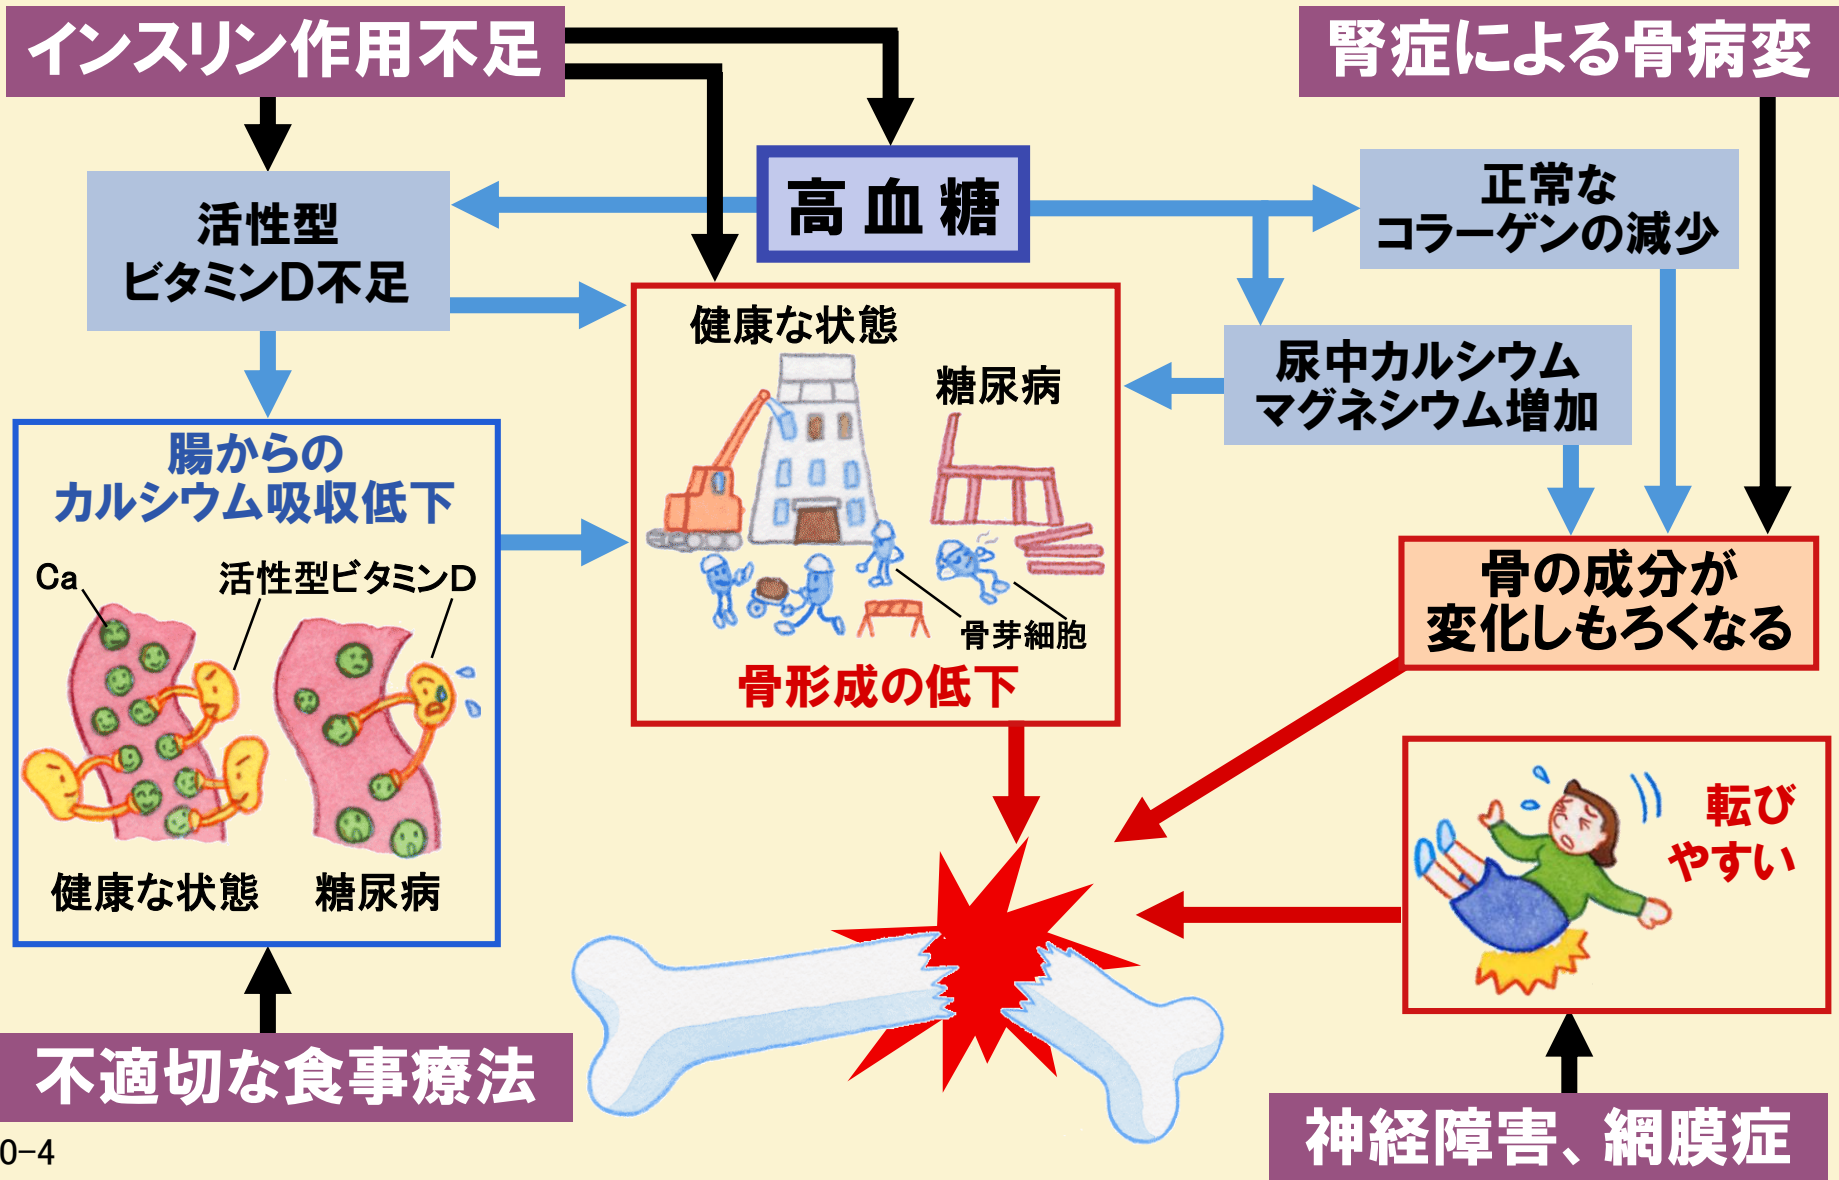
インスリン作用不足

腎症による骨病変

高血糖

活性型
ビタミンD不足

正常な
コラーゲンの減少

健康な状態

糖尿病

尿中カルシウム
マグネシウム増加

腸からの
カルシウム吸収低下

Ca

活性型ビタミンD

骨芽細胞

骨形成の低下

骨の成分が
変化しもろくなる

健康な状態

糖尿病

転び
やすい

不適切な食事療法

神経障害、網膜症

0-4